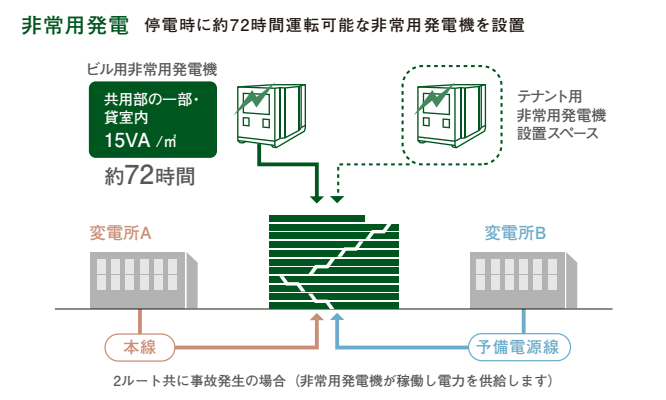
非常用発電　停電時に約72時間運転可能な非常用発電機を設置

ビル用非常用発電機

共用部の一部・貸室内
15VA /㎡

約72時間

テナント用
非常用発電機
設置スペース

変電所A

変電所B

本線

予備電源線

2ルート共に事故発生の場合（非常用発電機が稼働し電力を供給します）